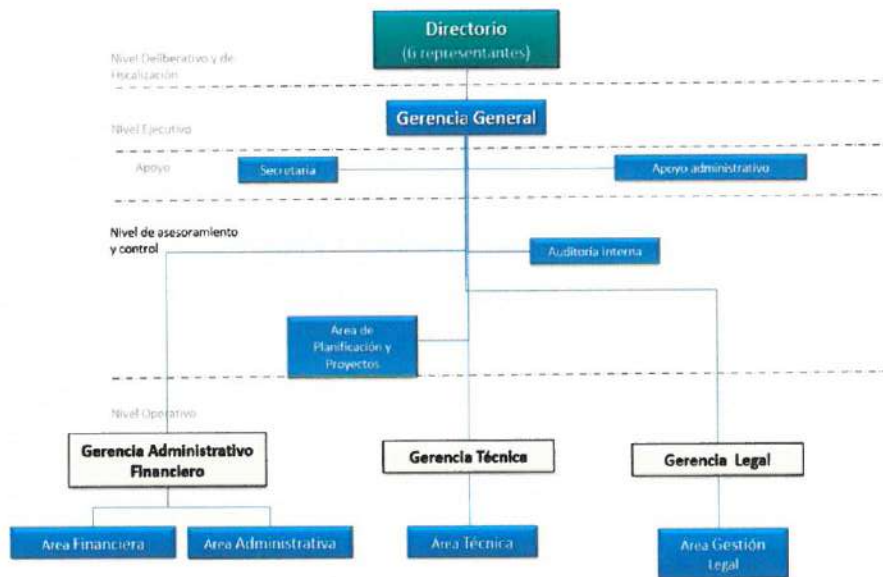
Directorio
(6 representantes)

Nivel Deliberativo y de Fiscalización

Gerencia General

Nivel Ejecutivo

Apoyo

Secretaria

Apoyo administrativo

Nivel de asesoramiento y control

Auditoria interna

Area de Planificación y Proyectos

Nivel Operativo

Gerencia Administrativo Financiero

Gerencia Técnica

Gerencia Legal

Area Financiera

Area Administrativa

Area Técnica

Area Gestión Legal